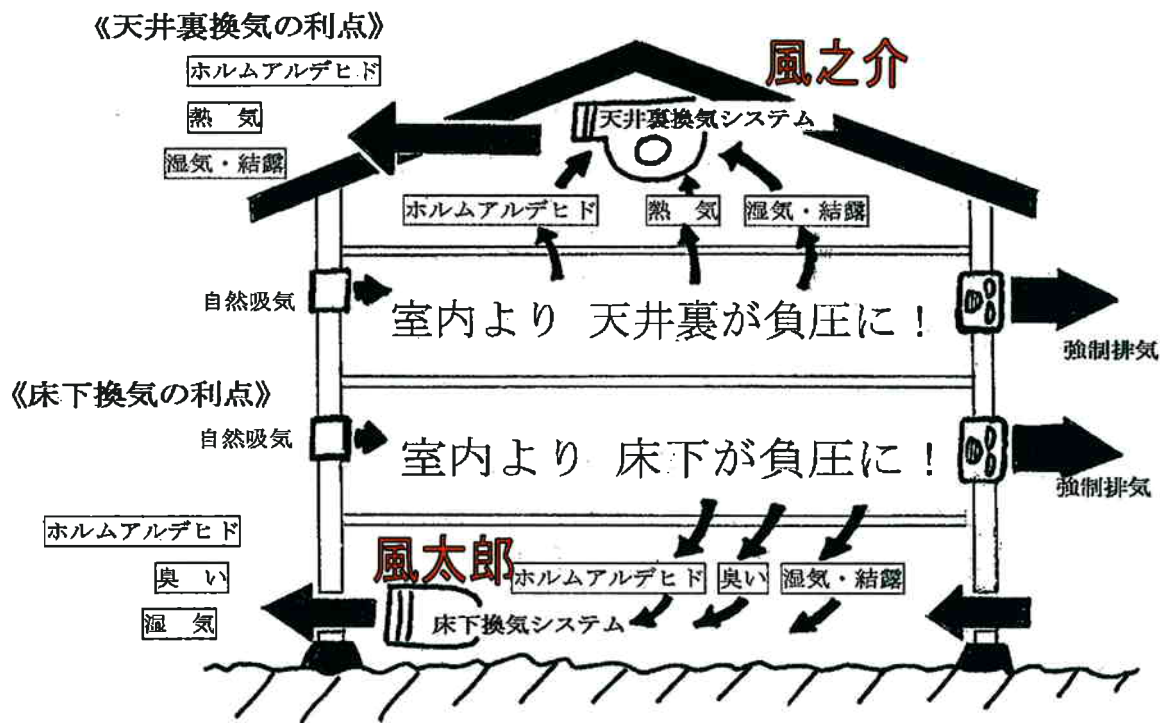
《天井裏換気の利点》

ホルムアルデヒド

熱 気

湿気・結露

風之介

天井裏換気システム

ホルムアルデヒド

熱 気

湿気・結露

自然吸気

室内より 天井裏が負圧に！

強制排気

《床下換気の利点》

自然吸気

室内より 床下が負圧に！

強制排気

ホルムアルデヒド

臭 い

湿 気

風太郎

ホルムアルデヒド

臭い

湿気・結露

床下換気システム